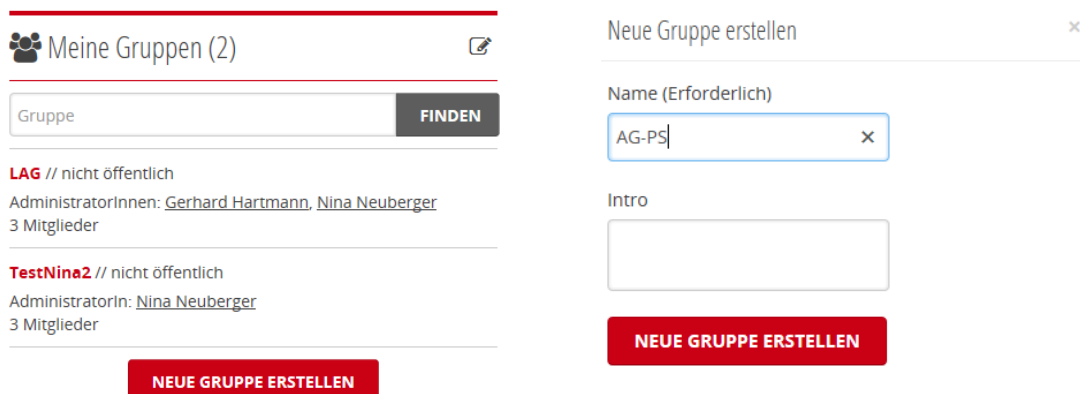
Meine Gruppen (2)

Gruppe
FINDEN

LAG // nicht öffentlich
AdministratorInnen: Gerhard Hartmann, Nina Neuberger
3 Mitglieder

TestNina2 // nicht öffentlich
AdministratorIn: Nina Neuberger
3 Mitglieder

NEUE GRUPPE ERSTELLEN

Neue Gruppe erstellen
×

Name (Erforderlich)
AG-PS
×

Intro

NEUE GRUPPE ERSTELLEN